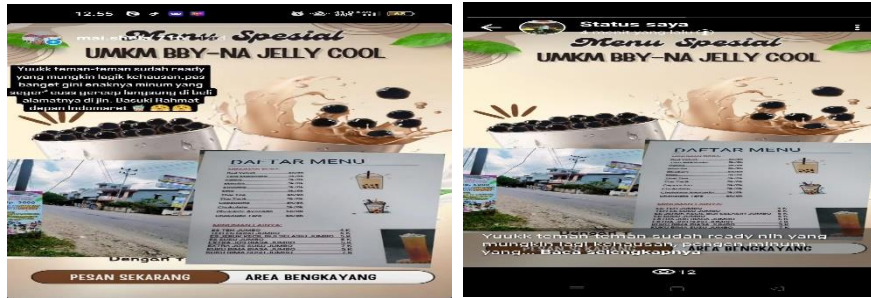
12.55

mai.sh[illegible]

Menu Spesial
UMKM BBY-NA JELLY COOL

Yuuk teman-teman sudah ready yang mungkin lagi kehausan pas banget gini enaknya minum yang seger" cuss pesan langsung di beli alamatnya di jln. Basuki Rahmat depan Indomaret

DAFTAR MENU

Dengan Y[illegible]

PESAN SEKARANG
AREA BENGKAYANG

Status saya

Menu Spesial
UMKM BBY-NA JELLY COOL

DAFTAR MENU

Yuuk teman-teman sudah ready nih yang mungkin lagi kehausan, Dengan minum Yang... Baca selengkapnya

AREA BENGKAYANG

12